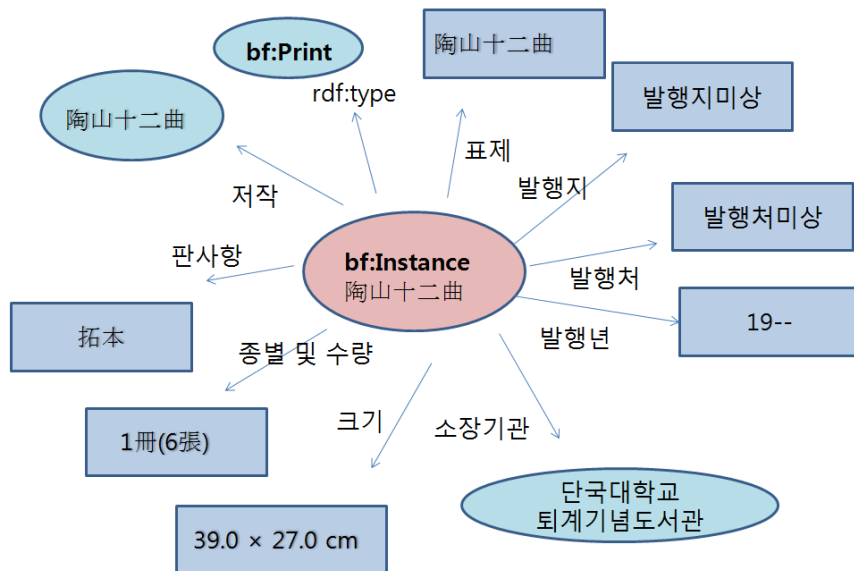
bf:Instance
陶山十二曲

rdf:type

bf:Print

저작

陶山十二曲

표제

陶山十二曲

발행지

발행지미상

발행처

발행처미상

발행년

19--

판사항

拓本

종별 및 수량

1冊(6張)

크기

39.0 × 27.0 cm

소장기관

단국대학교
퇴계기념도서관